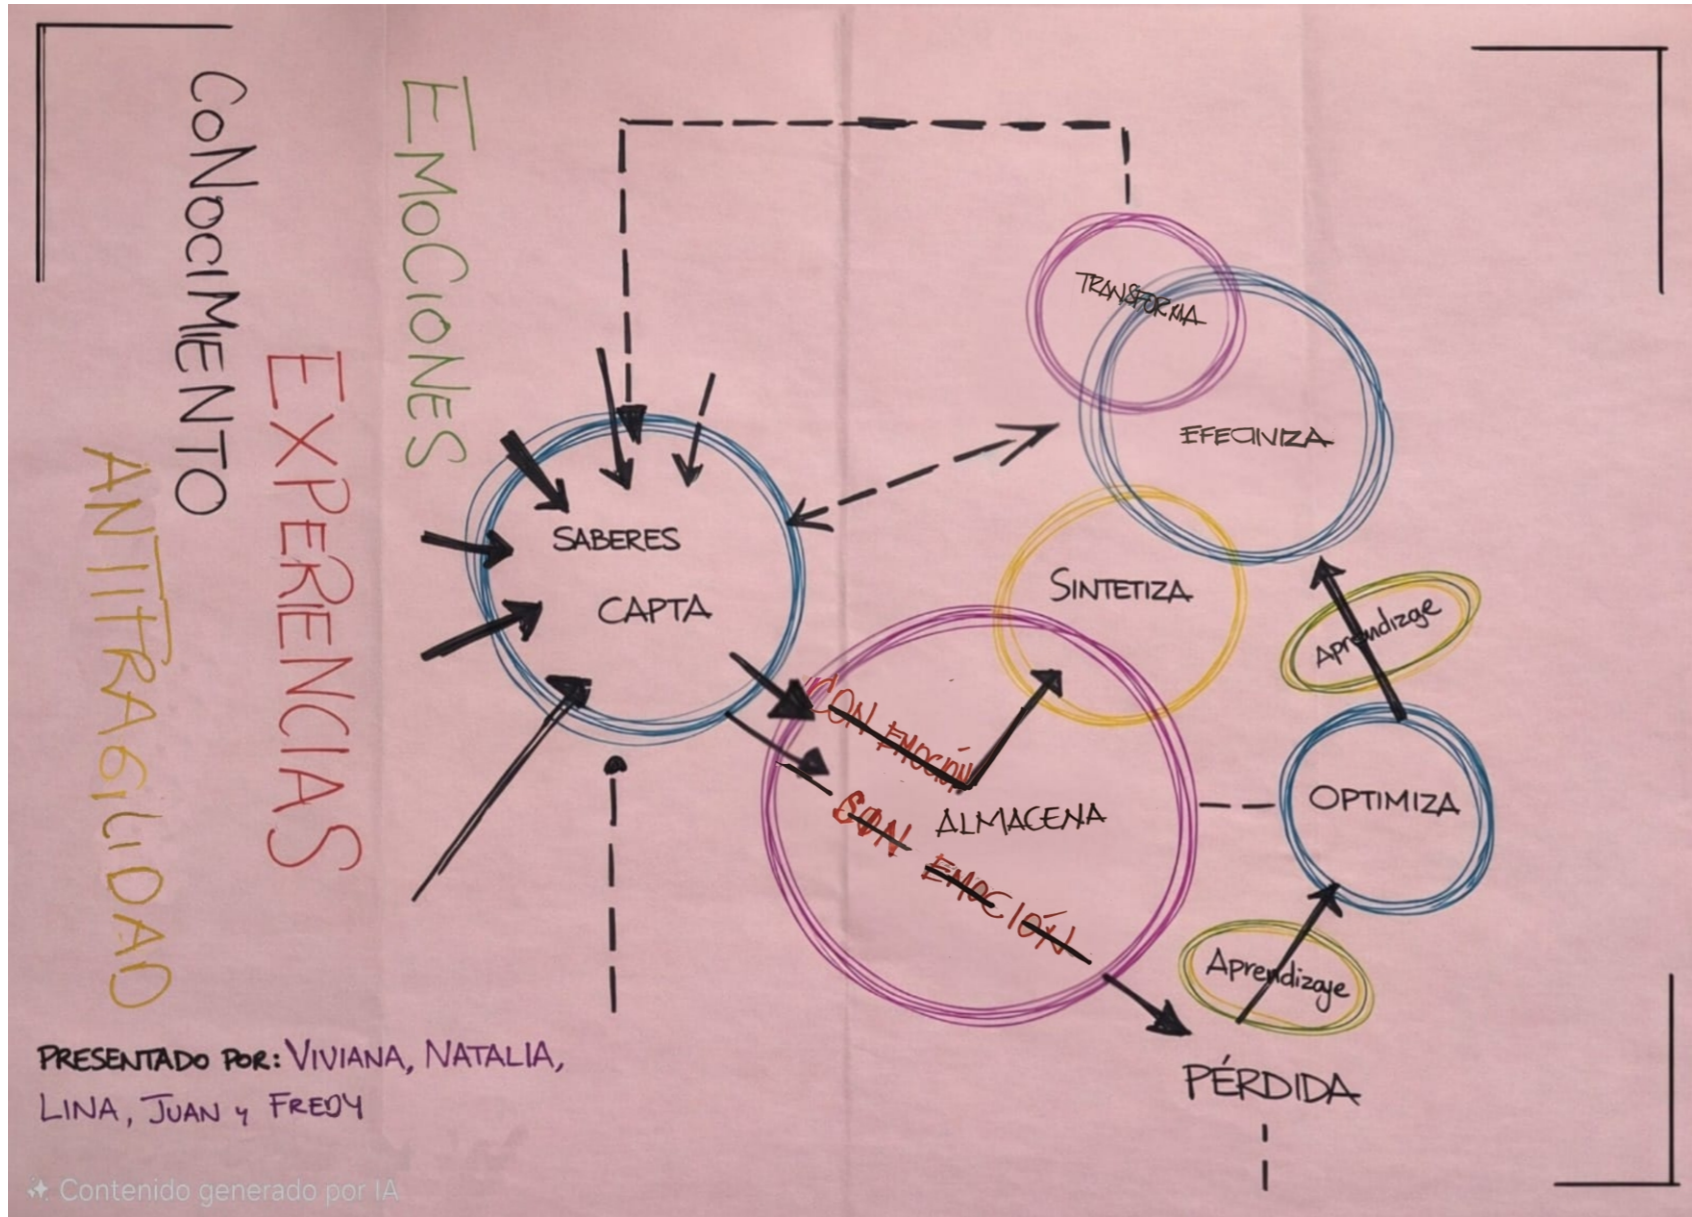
CoNoCIMIENTO
EXPERIENCIAS
EMOCIONES
ANTIFRAGILIDAD

SABERES
CAPTA

TRANSFORMA
EFECINIZA
SINTETIZA
CON EMOCIÓN
ALMACENA
SIN EMOCIÓN
Aprendizage
OPTIMIZA
Aprendizaje
PÉRDIDA

PRESENTADO POR: VIVIANA, NATALIA, LINA, JUAN y FREDY

Contenido generado por IA